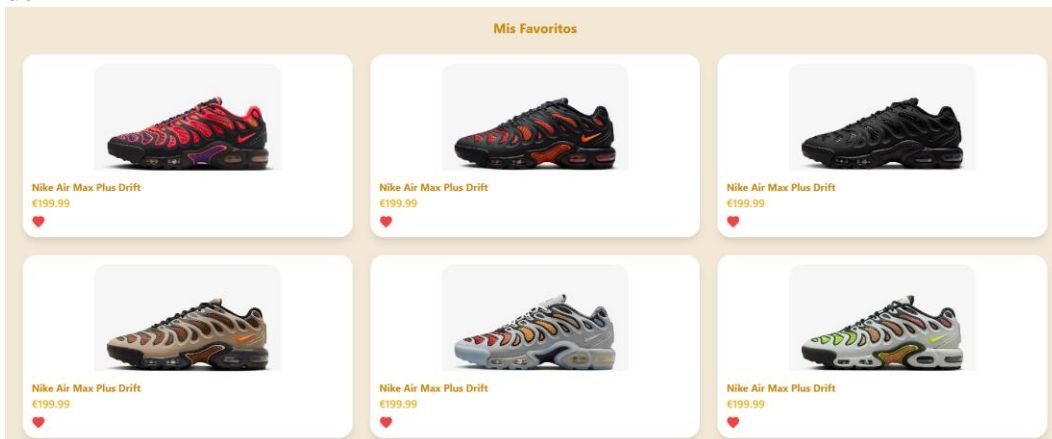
Mis Favoritos

Nike Air Max Plus Drift
€199.99

Nike Air Max Plus Drift
€199.99

Nike Air Max Plus Drift
€199.99

Nike Air Max Plus Drift
€199.99

Nike Air Max Plus Drift
€199.99

Nike Air Max Plus Drift
€199.99